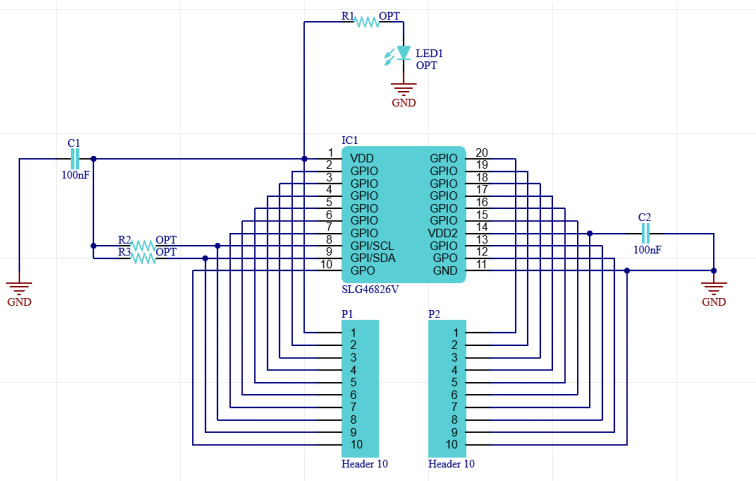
R1 OPT

LED1
OPT

GND

C1

100nF

IC1

| | | | |
|---|---|---|---|
| 1 | VDD | GPIO | 20 |
| 2 | GPIO | GPIO | 19 |
| 3 | GPIO | GPIO | 18 |
| 4 | GPIO | GPIO | 17 |
| 5 | GPIO | GPIO | 16 |
| 6 | GPIO | GPIO | 15 |
| 7 | GPIO | VDD2 | 14 |
| 8 | GPI/SCL | GPIO | 13 |
| 9 | GPI/SDA | GPO | 12 |
| 10 | GPO | GND | 11 |

SLG46826V

C2

100nF

R2 OPT
R3 OPT

GND

GND

P1
1
2
3
4
5
6
7
8
9
10
Header 10

P2
1
2
3
4
5
6
7
8
9
10
Header 10